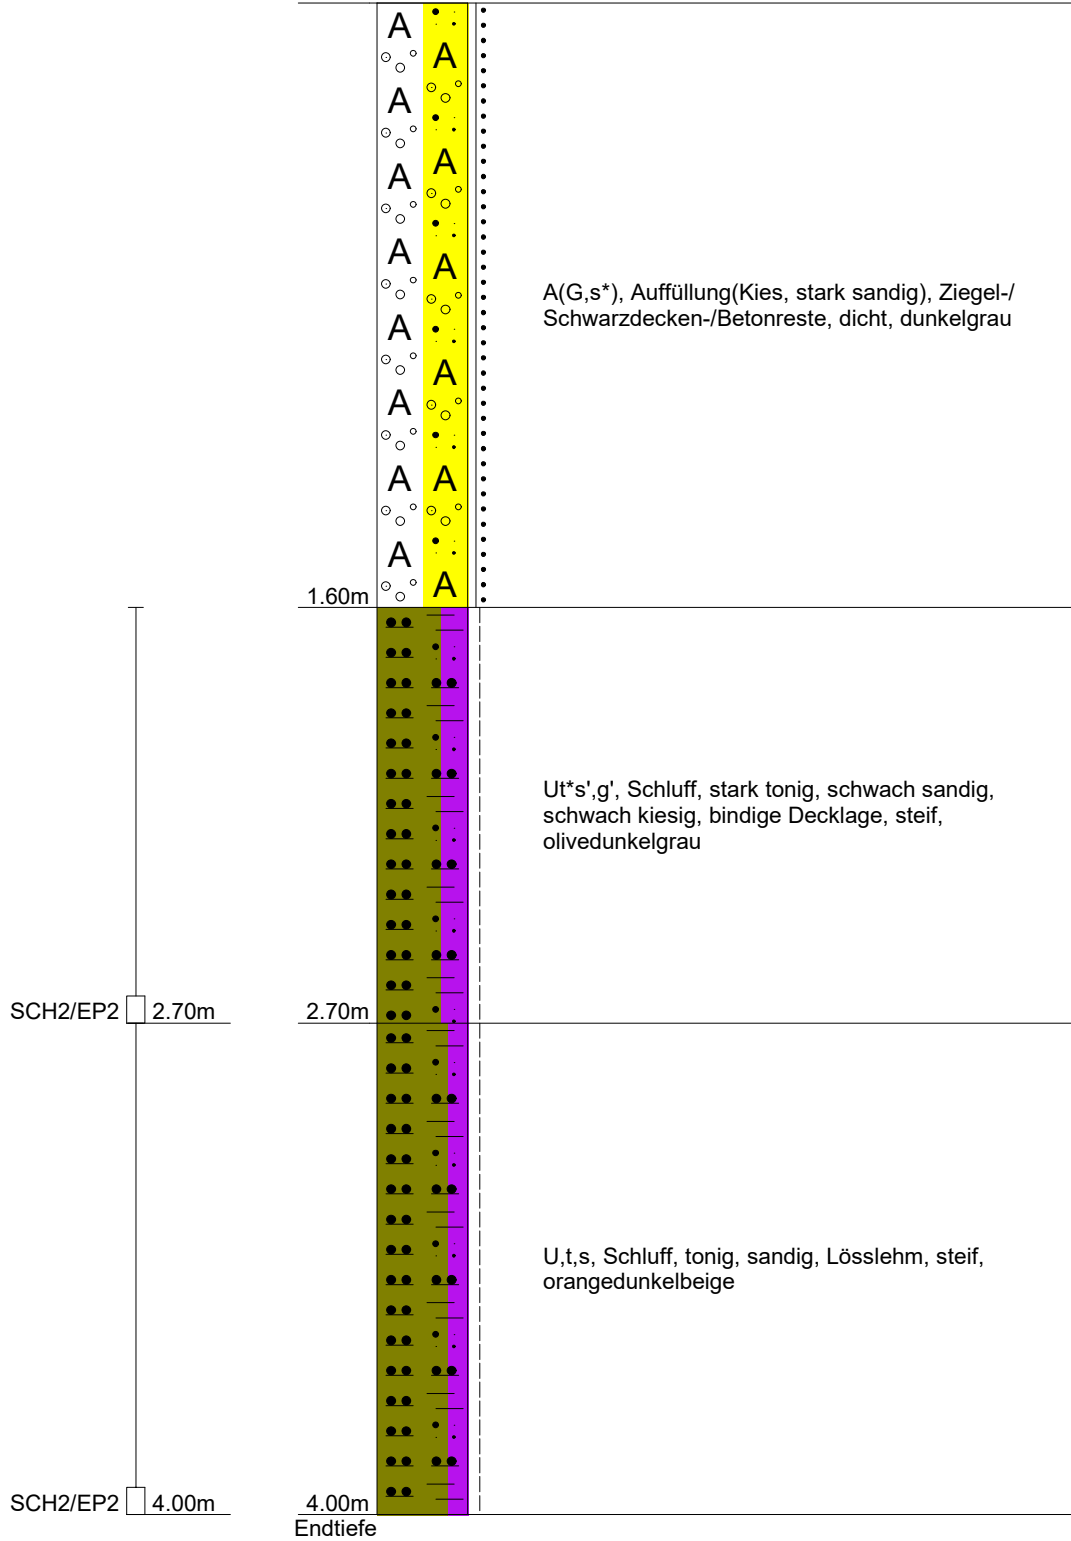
A(G,s*), Auffüllung(Kies, stark sandig), Ziegel-/ Schwarzdecken-/Betonreste, dicht, dunkelgrau

1.60m

Ut*s',g', Schluff, stark tonig, schwach sandig, schwach kiesig, bindige Decklage, steif, olivedunkelgrau

SCH2/EP2 2.70m

2.70m

U,t,s, Schluff, tonig, sandig, Lösslehm, steif, orangedunkelbeige

SCH2/EP2 4.00m

4.00m
Endtiefe